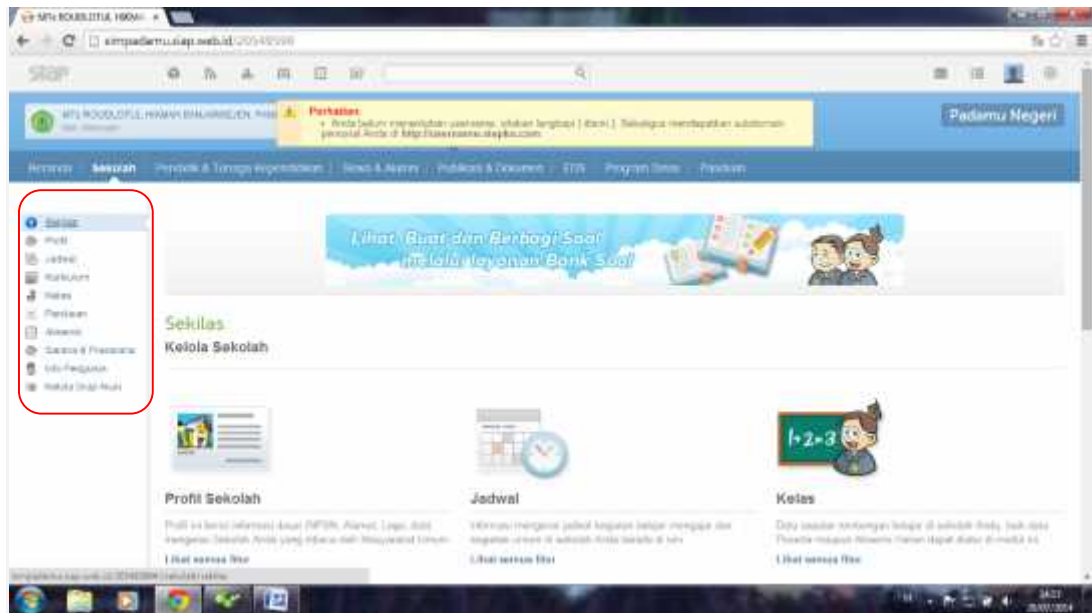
MTs ROUDLOTUL HIKMA ×

simpadamu.siap.web.id/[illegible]

siap

Perhatian
• Anda belum menentukan username, silakan lengkapi [ disini ]. Sekaligus mendapatkan subdomain personal Anda di http://username.siapku.com

MTs ROUDLOTUL HIKMAH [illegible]

Padamu Negeri

Beranda Sekolah Pendidik & Tenaga Kependidikan Siswa & Alumni Publikasi & Dokumen EDS Program Siswa Panduan

Sekilas
Profil
Jadwal
Kurikulum
Kelas
Penilaian
Absensi
Sarana & Prasarana
Info Pengguna
Kelola Grup Akun

Lihat, Buat dan Berbagi Soal melalui layanan Bank Soal

Sekilas
Kelola Sekolah

1+2=3

Profil Sekolah
Profil ini berisi informasi dasar (NPSN, Alamat, Logo, dsb) mengenai Sekolah Anda yang tersedia oleh Masyarakat umum.
Lihat semua fitur

Jadwal
Informasi mengenai jadwal kegiatan belajar mengajar dan kegiatan umum di sekolah Anda berada di sini.
Lihat semua fitur

Kelas
Data peserta tentang kelas di sekolah Anda, baik data Peserta maupun Absensi Harian dapat diatur di modul ini.
Lihat semua fitur